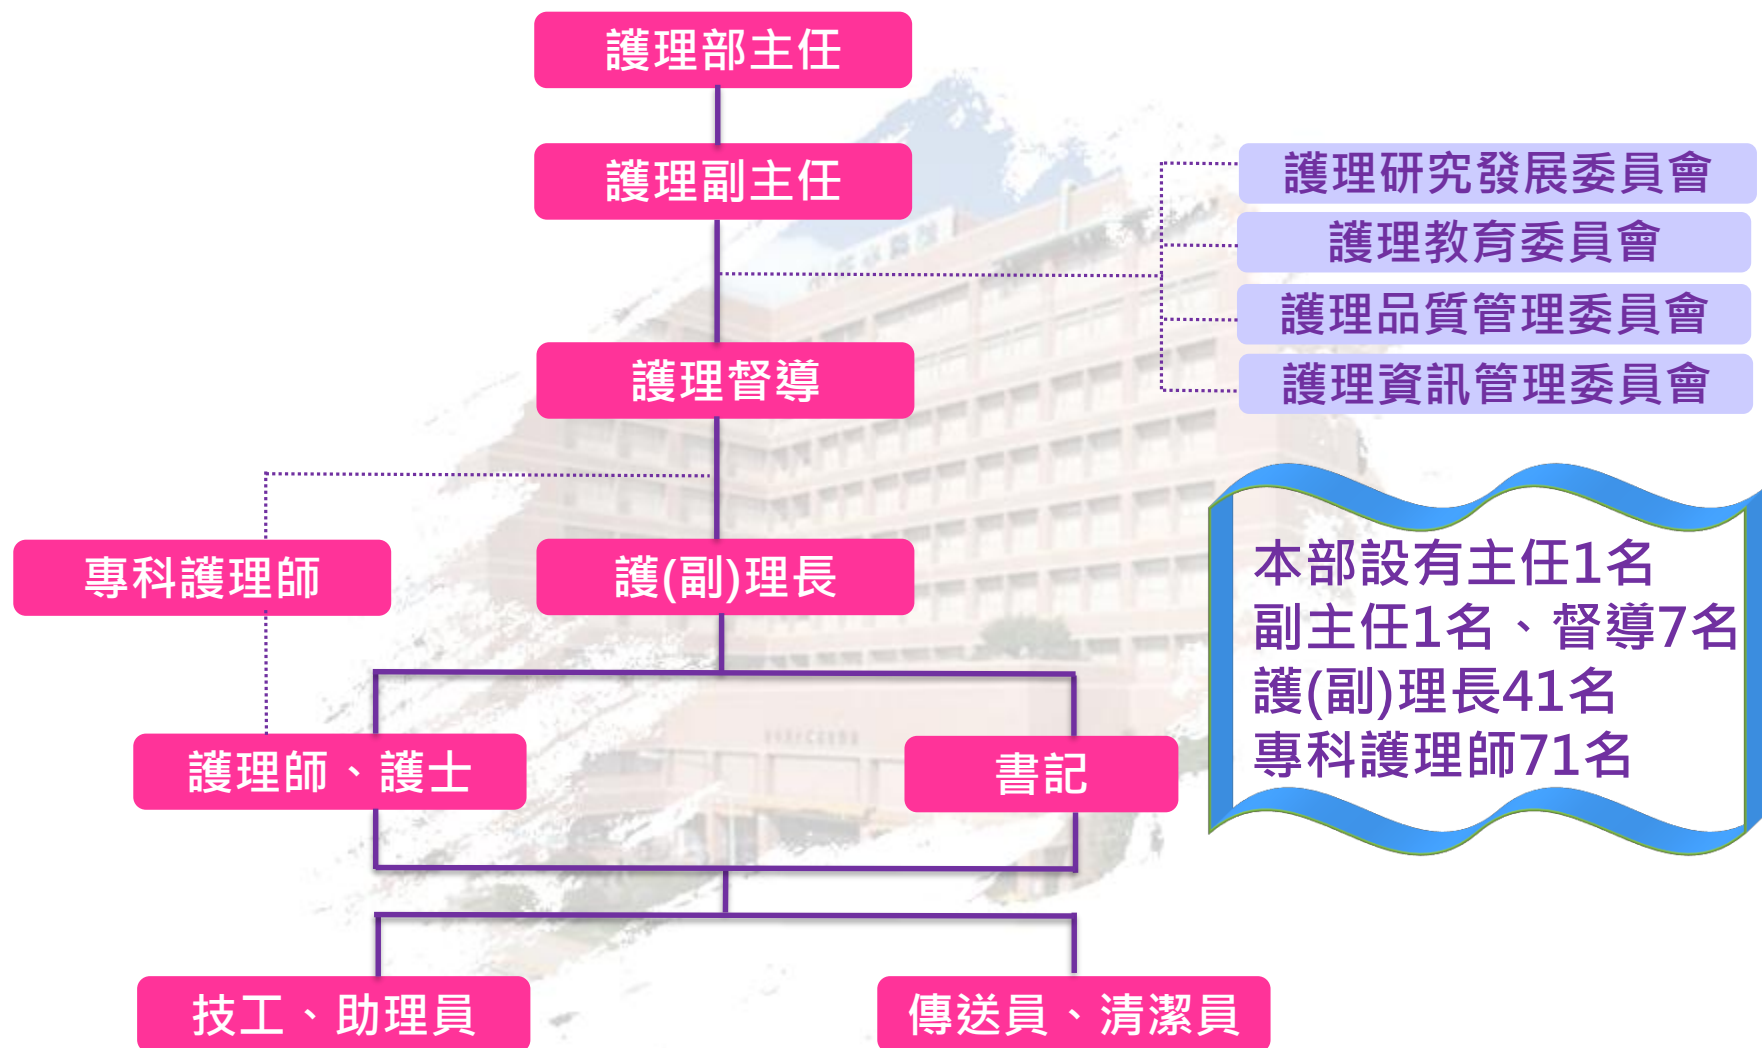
護理部主任

護理副主任

護理研究發展委員會

護理教育委員會

護理品質管理委員會

護理資訊管理委員會

護理督導

專科護理師

護(副)理長

本部設有主任1名
副主任1名、督導7名
護(副)理長41名
專科護理師71名

護理師、護士

書記

技工、助理員

傳送員、清潔員